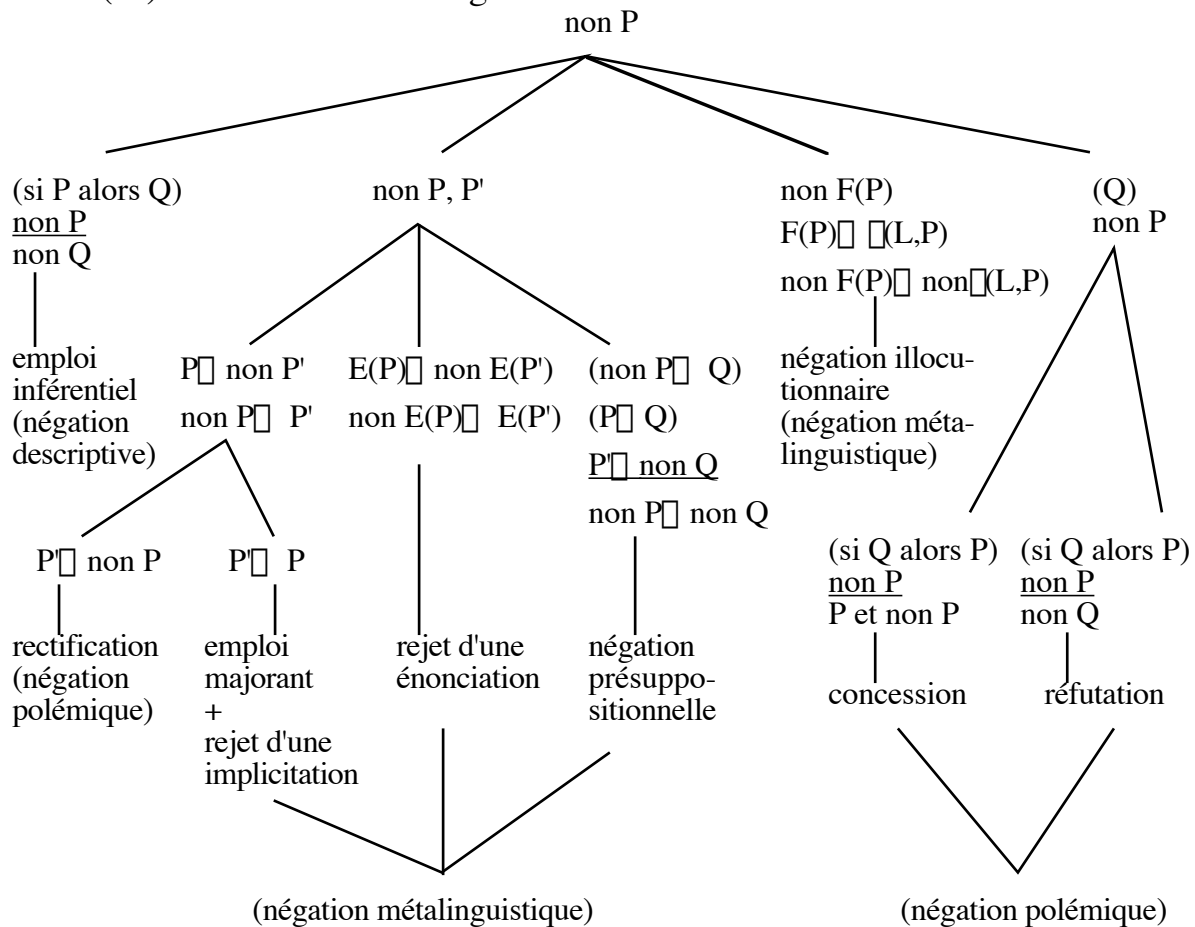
non P

(si P alors Q)
$\underline{\text{non P}}$
non Q

emploi inférentiel (négation descriptive)

non P, P'

P▯ non P'
non P▯ P'

P'▯ non P

rectification (négation polémique)

P'▯ P

emploi majorant
+
rejet d'une implicitation

E(P)▯ non E(P')
non E(P)▯ E(P')

rejet d'une énonciation

(non P▯ Q)
(P▯ Q)
$\underline{\text{P'▯ non Q}}$
non P▯ non Q

négation présuppositionnelle

(négation métalinguistique)

non F(P)
F(P)▯ ▯(L,P)
non F(P)▯ non▯(L,P)

négation illocutionnaire (négation métalinguistique)

(Q)
non P

(si Q alors P)
$\underline{\text{non P}}$
P et non P

concession

(si Q alors P)
$\underline{\text{non P}}$
non Q

réfutation

(négation polémique)